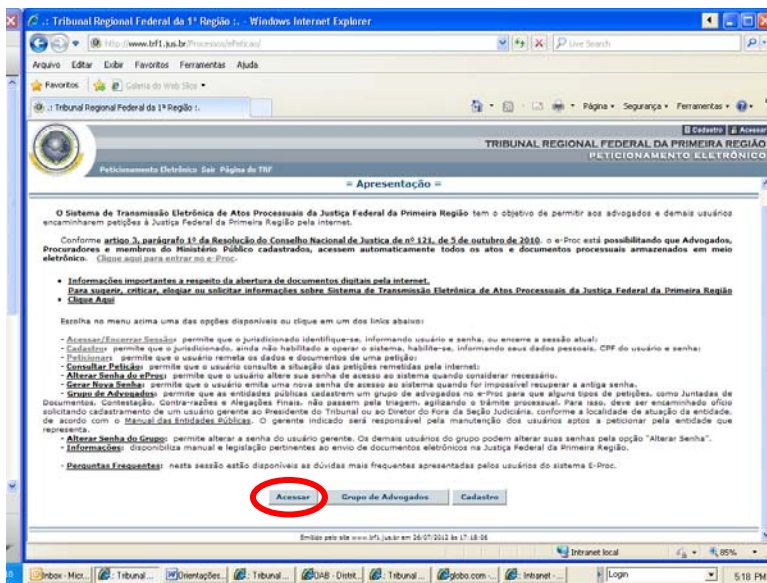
.: Tribunal Regional Federal da 1ª Região :. - Windows Internet Explorer

http://www.trf1.jus.br/Processos/ePeticao/

Live Search

Arquivo Editar Exibir Favoritos Ferramentas Ajuda

Favoritos | Galeria do Web Slice

.: Tribunal Regional Federal da 1ª Região :.

Página Segurança Ferramentas

Cadastro | Acessar

TRIBUNAL REGIONAL FEDERAL DA PRIMEIRA REGIÃO
PETICIONAMENTO ELETRÔNICO

Peticionamento Eletrônico Sair Página do TRF

= Apresentação =

O Sistema de Transmissão Eletrônica de Atos Processuais da Justiça Federal da Primeira Região tem o objetivo de permitir aos advogados e demais usuários encaminharem petições à Justiça Federal da Primeira Região pela internet.

Conforme artigo 3, parágrafo 1º da Resolução do Conselho Nacional de Justiça de nº 121, de 5 de outubro de 2010, o e-Proc está possibilitando que Advogados, Procuradores e membros do Ministério Público cadastrados, acessem automaticamente todos os atos e documentos processuais armazenados em meio eletrônico. Clique aqui para entrar no e-Proc.

- Informações importantes a respeito da abertura de documentos digitais pela internet.
Para sugerir, criticar, elogiar ou solicitar informações sobre Sistema de Transmissão Eletrônica de Atos Processuais da Justiça Federal da Primeira Região
- Clique Aqui

Escolha no menu acima uma das opções disponíveis ou clique em um dos links abaixo:

- Acessar/Encerrar Sessão: permite que o jurisdicionado identifique-se, informando usuário e senha, ou encerre a sessão atual;
- Cadastro: permite que o jurisdicionado, ainda não habilitado a operar o sistema, habilite-se, informando seus dados pessoais, CPF do usuário e senha;
- Peticionar: permite que o usuário remeta os dados e documentos de uma petição;
- Consultar Petição: permite que o usuário consulte a situação das petições remetidas pela internet;
- Alterar Senha do eProc: permite que o usuário altere sua senha de acesso ao sistema quando considerar necessário.
- Gerar Nova Senha: permite que o usuário emita uma nova senha de acesso ao sistema quando for impossível recuperar a antiga senha.
- Grupo de Advogados: permite que as entidades públicas cadastrem um grupo de advogados no e-Proc para que alguns tipos de petições, como Juntadas de Documentos, Contestação, Contra-razões e Alegações Finais, não passem pela triagem, agilizando o trâmite processual. Para isso, deve ser encaminhado ofício solicitando cadastramento de um usuário gerente ao Presidente do Tribunal ou ao Diretor do Foro da Seção Judiciária, conforme a localidade de atuação da entidade, de acordo com o Manual das Entidades Públicas. O gerente indicado será responsável pela manutenção dos usuários aptos a peticionar pela entidade que representa.
- Alterar Senha do Grupo: permite alterar a senha do usuário gerente. Os demais usuários do grupo podem alterar suas senhas pela opção "Alterar Senha".
- Informações: disponibiliza manual e legislação pertinentes ao envio de documentos eletrônicos na Justiça Federal da Primeira Região.

- Perguntas Frequentes: nesta sessão estão disponíveis as dúvidas mais frequentes apresentadas pelos usuários do sistema E-Proc.

Acessar | Grupo de Advogados | Cadastro

Emitido pelo site www.trf1.jus.br em 26/07/2012 às 17:18:06

Intranet local | 85%

Inbox - Micr... | Tribunal ... | Orientações ... | Tribunal ... | OAB - Distrit... | Tribunal ... | globo.com ... | Intranet - ... | Login | 5:18 PM